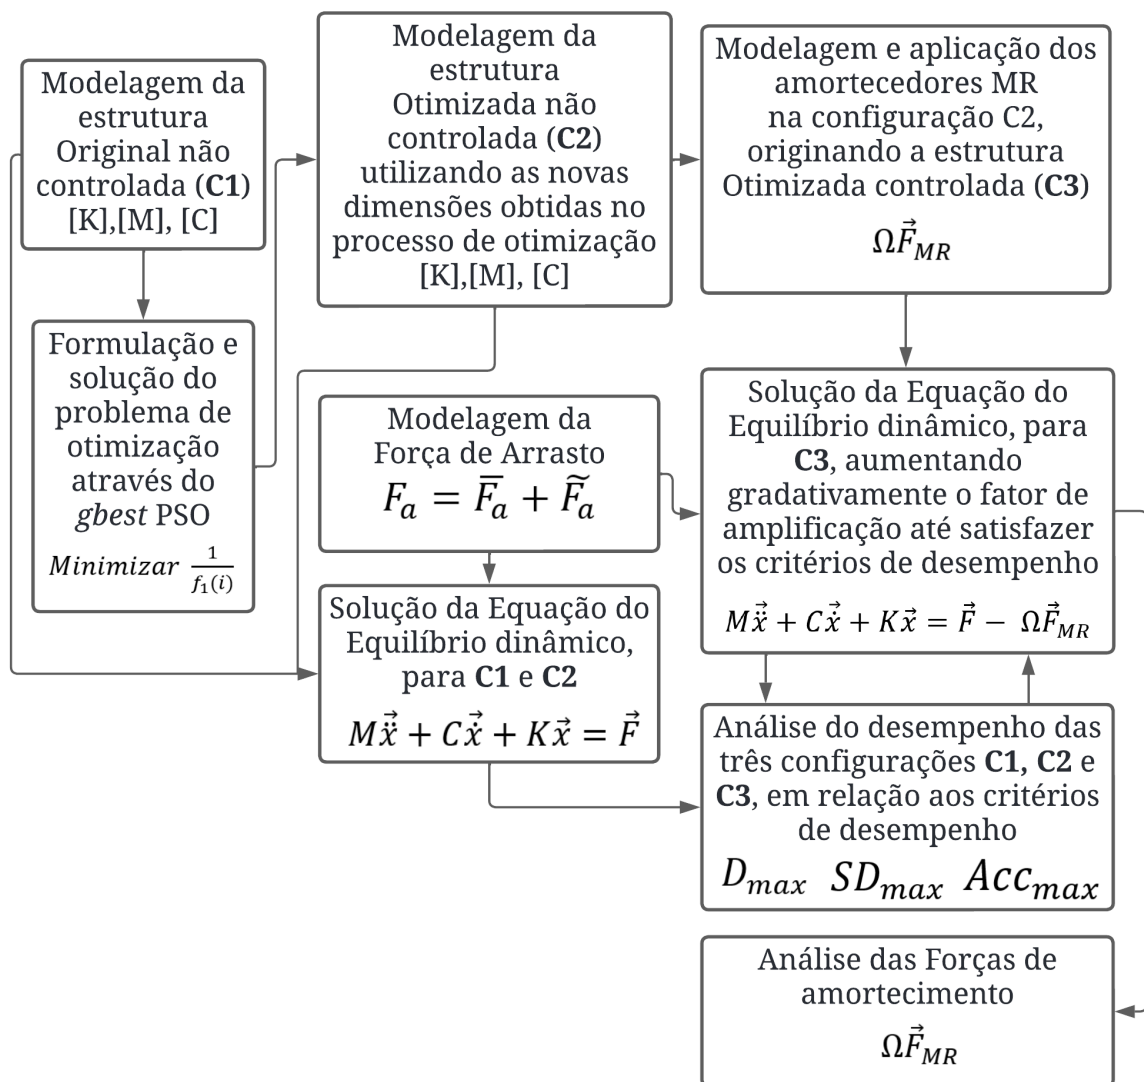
Modelagem da estrutura Original não controlada (C1)
[K],[M], [C]

Formulação e solução do problema de otimização através do *gbest* PSO
$Minimizar \frac{1}{f_1(i)}$

Modelagem da estrutura Otimizada não controlada (C2) utilizando as novas dimensões obtidas no processo de otimização
[K],[M], [C]

Modelagem e aplicação dos amortecedores MR na configuração C2, originando a estrutura Otimizada controlada (C3)
$\Omega\vec{F}_{MR}$

Modelagem da Força de Arrasto
$F_a = \overline{F_a} + \widetilde{F_a}$

Solução da Equação do Equilíbrio dinâmico, para C1 e C2
$M\ddot{\vec{x}} + C\dot{\vec{x}} + K\vec{x} = \vec{F}$

Solução da Equação do Equilíbrio dinâmico, para C3, aumentando gradativamente o fator de amplificação até satisfazer os critérios de desempenho
$M\ddot{\vec{x}} + C\dot{\vec{x}} + K\vec{x} = \vec{F} - \Omega\vec{F}_{MR}$

Análise do desempenho das três configurações C1, C2 e C3, em relação aos critérios de desempenho
$D_{max}$ $SD_{max}$ $Acc_{max}$

Análise das Forças de amortecimento
$\Omega\vec{F}_{MR}$